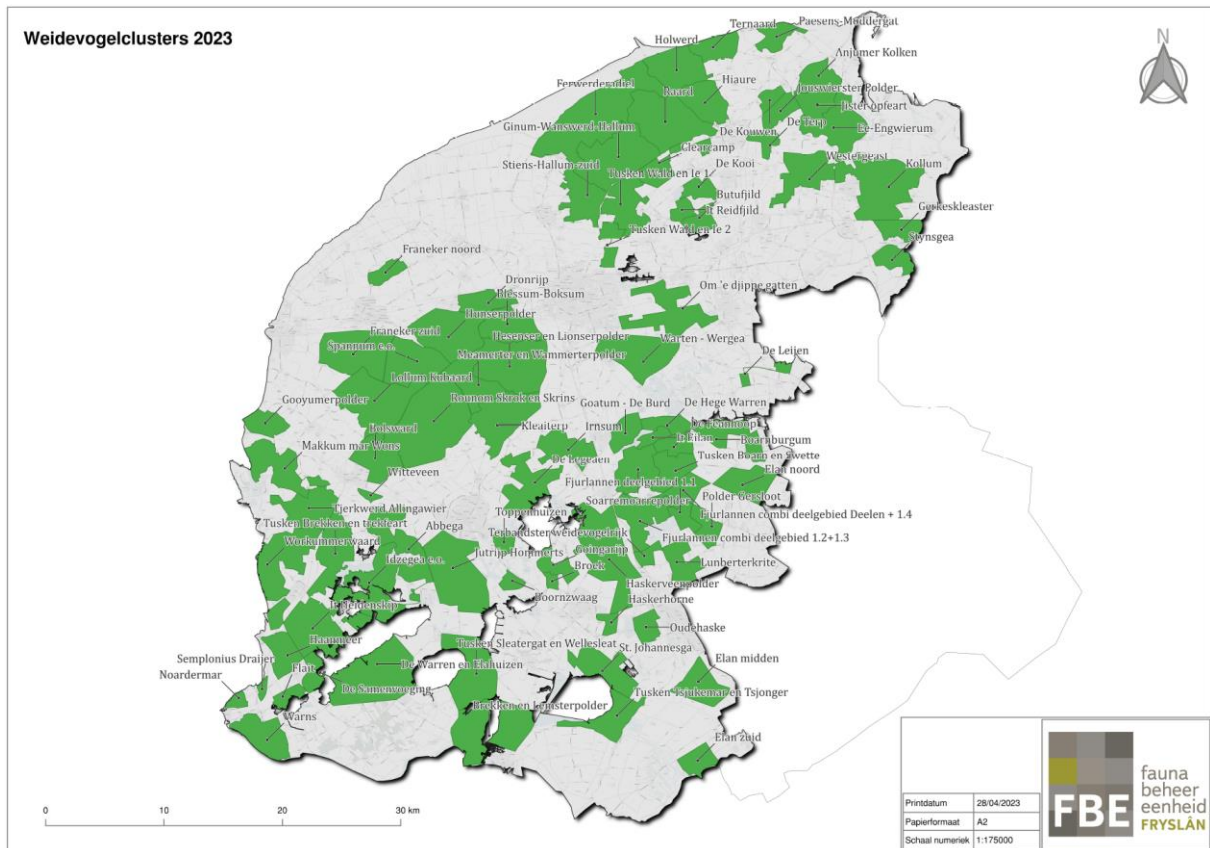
Weidevogelclusters 2023

N

Ternaard
Paesens-Moddergat
Holwerd
Anjumer Kolken
Ferwerderadiel
Hiaure
Raard
Jouswierster Polder
Ginum-Wanswerd-Hallum
Ujster opfeart
De Trep
Ee-Engwierum
De Kouwen
Cleaxamp
Stiens-Hallumerzuid
De Kooi
Westergeast
Kollum
Tusken Wâlden le 1
Butufjild
It Reidfjild
Gerkeskleaster
Tusken Wâlden le 2
Stynsgea
Franeker noord
Dronrijp
Om 'e djippe gatten
Blessum-Boksum
Hilaarderpolder
Franeker zuid
Hesenser en Lionserpolder
Warten - Wergea
Spannum e.o.
Mearnerter en Wammerterpolder
De Leijen
Kollum Kubaard
Rounom Skrok en Skrins
Gooyumerpolder
Goatum - De Burd
De Hege Warren
De Feanhoop
Bolsward
Kleaiterp
Irnsum
It Eilân
Boarnburgum
Makkum mar Wons
De Legean
Tusken Boarn en Swette
Elan noord
Witteveen
Fjurlannen deelgebied 1.1
Polder Gersloot
Tjerkwerd Allingawier
Soarremoarrepolder
Fjurlannen combi deelgebied Deelen + 1.4
Toppenhuizen
Tusken Brekken en Isokfeart
Abbega
Terhandster weidevogelrijk
Fjurlannen combi deelgebied 1.2+1.3
Workummerwaard
Jutrijp Hommerts
Goingarijp
Idzegea e.o.
Broek
Lunbertekrite
Haskerveenpolder
Haskerhorne
Doornzwaag
Heidenskip
Oudehaske
Hanmeer
Tusken Sleatergat en Wellesleat
St. Johannesga
Semplonius Draijer
De Warren en Elahuizen
Elan midden
Noardermar
Flait
De Samenwoging
Tusken Tsjûkemar en Tsjonger
Brekken en Lemsterpolder
Warns
Elan zuid

0 10 20 30 km

| Printdatum | 28/04/2023 |
|---|---|
| Papierformaat | A2 |
| Schaal numeriek | 1:175000 |

FBE fauna beheer eenheid FRYSLÂN